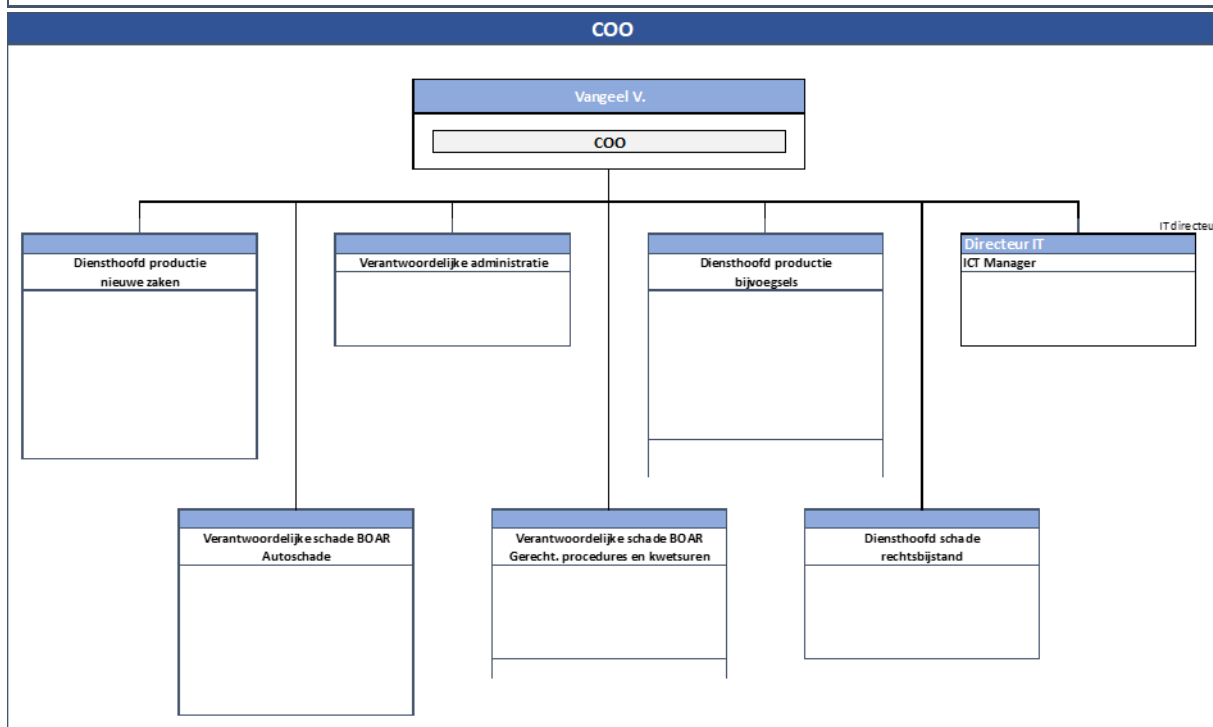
COO

Vangeel V.

COO

Diensthoofd productie nieuwe zaken

Verantwoordelijke administratie

Diensthoofd productie bijvoegsels

IT directeu

Directeur IT

ICT Manager

Verantwoordelijke schade BOAR Autoschade

Verantwoordelijke schade BOAR Gerecht. procedures en kwetsuren

Diensthoofd schade rechtsbijstand